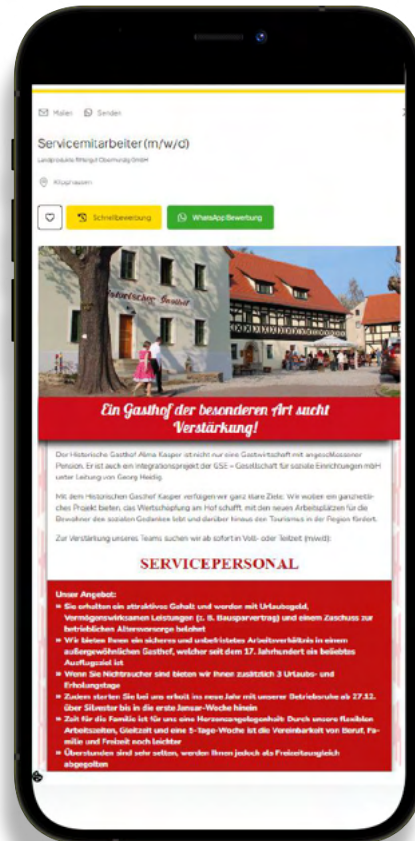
Mailen Senden

Servicemitarbeiter (m/w/d)

Landgasthof Rittergut Obermutzig GmbH

Klipphausen

Schnellbewerbung WhatsApp Bewerbung

Historischer Gasthof

Ein Gasthof der besonderen Art sucht Verstärkung!

Der Historische Gasthof Alma Kasper ist nicht nur eine Gastwirtschaft mit angeschlossener Pension. Er ist auch ein Integrationsprojekt der GSE – Gesellschaft für soziale Einrichtungen mbH unter Leitung von Georg Heidig.

Mit dem Historischen Gasthof Kasper verfolgen wir ganz klare Ziele: Wir wollen ein ganzheitliches Projekt bieten, das Wertschöpfung am Hof schafft, mit den neuen Arbeitsplätzen für die Bewohner den sozialen Gedanken lebt und darüber hinaus den Tourismus in der Region fördert.

Zur Verstärkung unseres Teams suchen wir ab sofort in Voll- oder Teilzeit (m/w/d):

SERVICEPERSONAL

Unser Angebot:
• Sie erhalten ein attraktives Gehalt und werden mit Urlaubsgeld, Vermögenswirksamen Leistungen (z. B. Bausparvertrag) und einem Zuschuss zur betrieblichen Altersvorsorge belohnt
• Wir bieten Ihnen ein sicheres und unbefristetes Arbeitsverhältnis in einem außergewöhnlichen Gasthof, welcher seit dem 17. Jahrhundert ein beliebtes Ausflugsziel ist
• Wenn Sie Nichtraucher sind bieten wir Ihnen zusätzlich 3 Urlaubs- und Erholungstage
• Zusammen starten Sie bei uns erholt ins neue Jahr mit unserer Betriebsruhe ab 27.12. über Silvester bis in die erste Januar-Woche hinein
• Zeit für die Familie ist für uns eine Herzensangelegenheit: Durch unsere flexiblen Arbeitszeiten, Gleitzeit und eine 5-Tage-Woche ist die Vereinbarkeit von Beruf, Familie und Freizeit noch leichter
• Überstunden sind sehr selten, werden Ihnen jedoch als Freizeitausgleich abgegolten